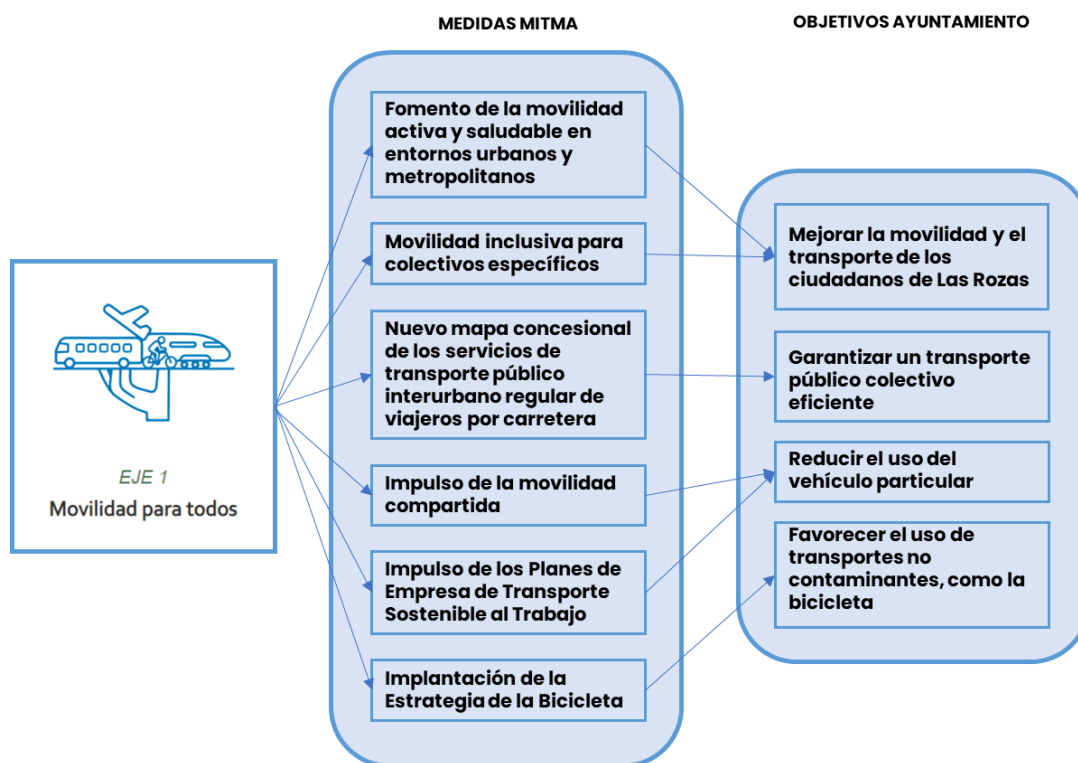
MEDIDAS MITMA

OBJETIVOS AYUNTAMIENTO

EJE 1
Movilidad para todos

Fomento de la movilidad activa y saludable en entornos urbanos y metropolitanos

Movilidad inclusiva para colectivos específicos

Nuevo mapa concesional de los servicios de transporte público interurbano regular de viajeros por carretera

Impulso de la movilidad compartida

Impulso de los Planes de Empresa de Transporte Sostenible al Trabajo

Implantación de la Estrategia de la Bicicleta

Mejorar la movilidad y el transporte de los ciudadanos de Las Rozas

Garantizar un transporte público colectivo eficiente

Reducir el uso del vehículo particular

Favorecer el uso de transportes no contaminantes, como la bicicleta